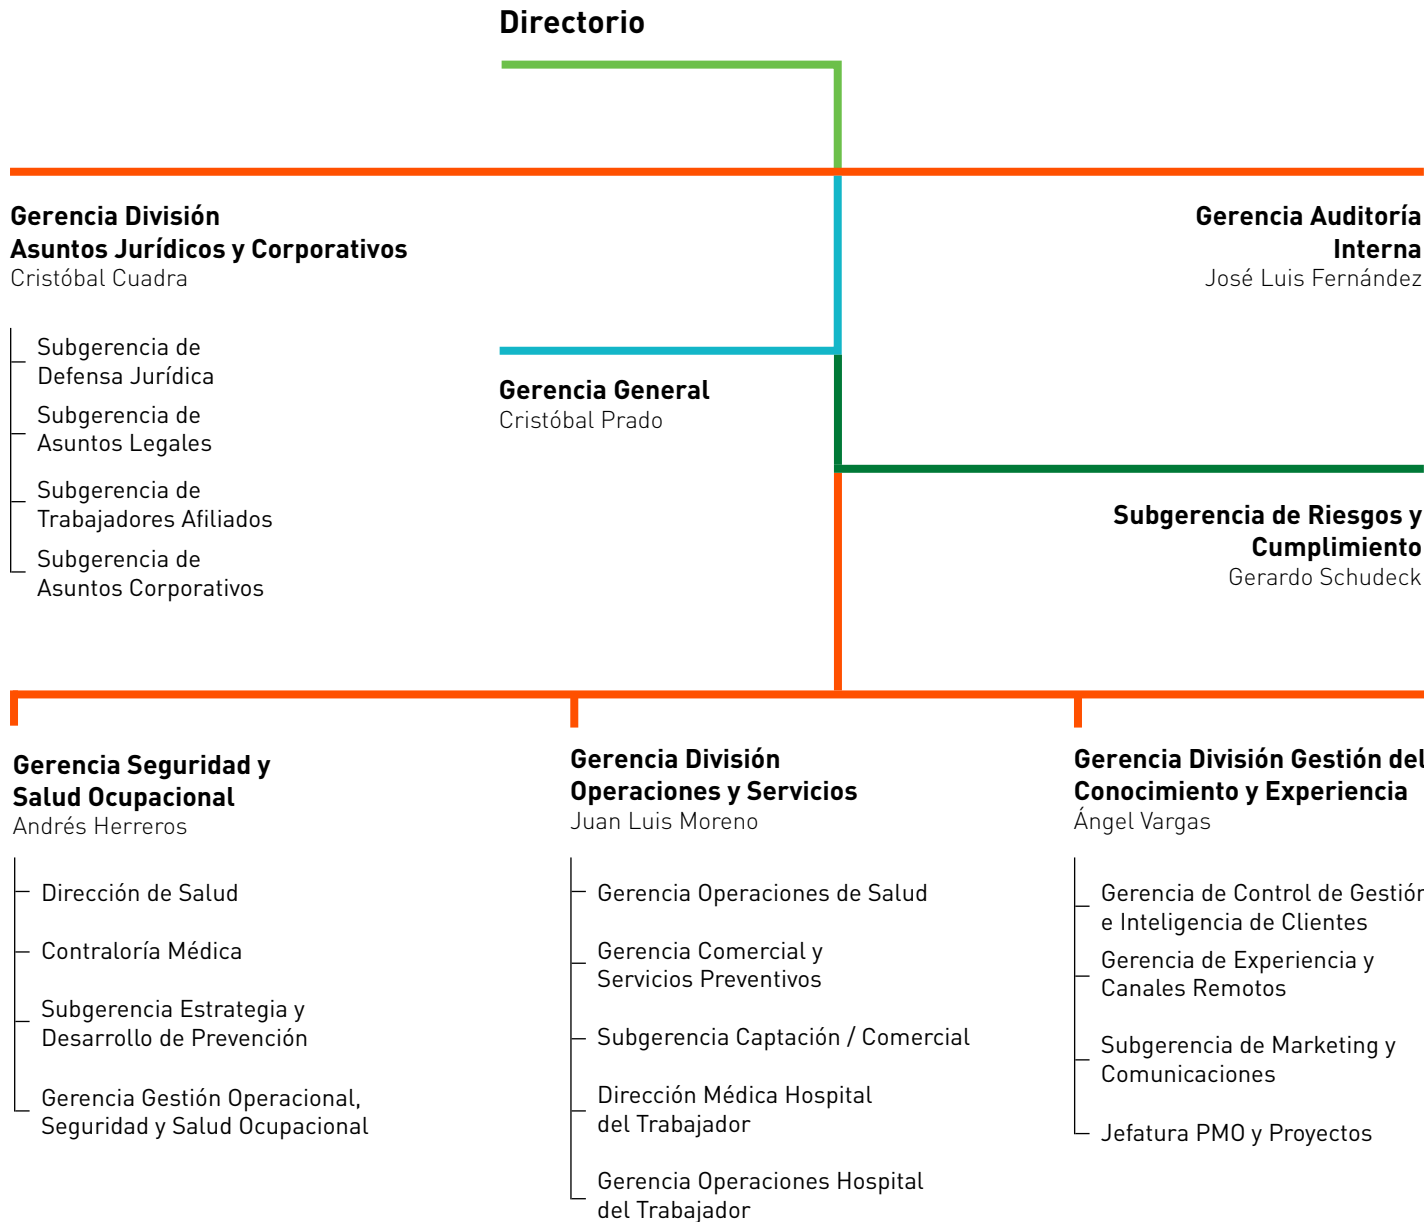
Directorio

Gerencia División Asuntos Jurídicos y Corporativos
Cristóbal Cuadra

Subgerencia de Defensa Jurídica
Subgerencia de Asuntos Legales
Subgerencia de Trabajadores Afiliados
Subgerencia de Asuntos Corporativos

Gerencia General
Cristóbal Prado

Gerencia Auditoría Interna
José Luis Fernández

Subgerencia de Riesgos y Cumplimiento
Gerardo Schudeck

Gerencia Seguridad y Salud Ocupacional
Andrés Herreros

Dirección de Salud
Contraloría Médica
Subgerencia Estrategia y Desarrollo de Prevención
Gerencia Gestión Operacional, Seguridad y Salud Ocupacional

Gerencia División Operaciones y Servicios
Juan Luis Moreno

Gerencia Operaciones de Salud
Gerencia Comercial y Servicios Preventivos
Subgerencia Captación / Comercial
Dirección Médica Hospital del Trabajador
Gerencia Operaciones Hospital del Trabajador

Gerencia División Gestión del Conocimiento y Experiencia
Ángel Vargas

Gerencia de Control de Gestión e Inteligencia de Clientes
Gerencia de Experiencia y Canales Remotos
Subgerencia de Marketing y Comunicaciones
Jefatura PMO y Proyectos